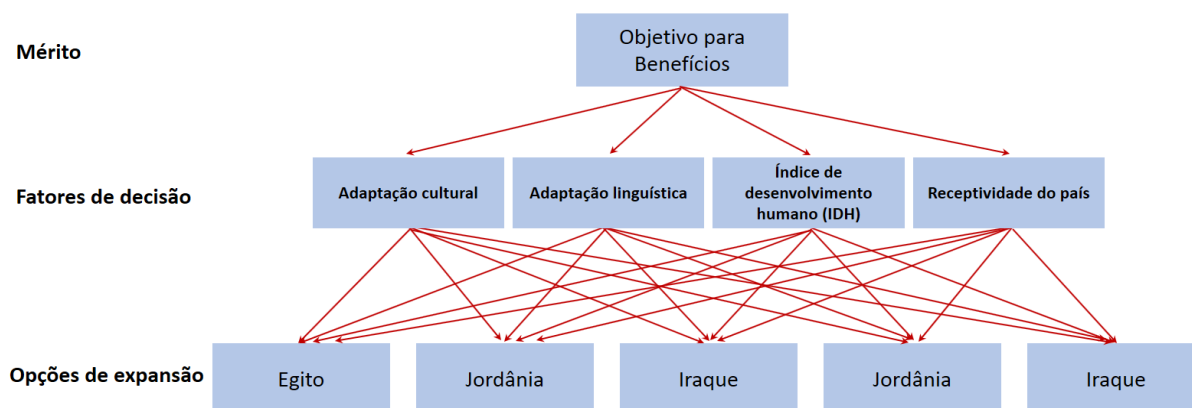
Mérito

Objetivo para Benefícios

Fatores de decisão

Adaptação cultural

Adaptação linguística

Índice de desenvolvimento humano (IDH)

Receptividade do país

Opções de expansão

Egito

Jordânia

Iraque

Jordânia

Iraque